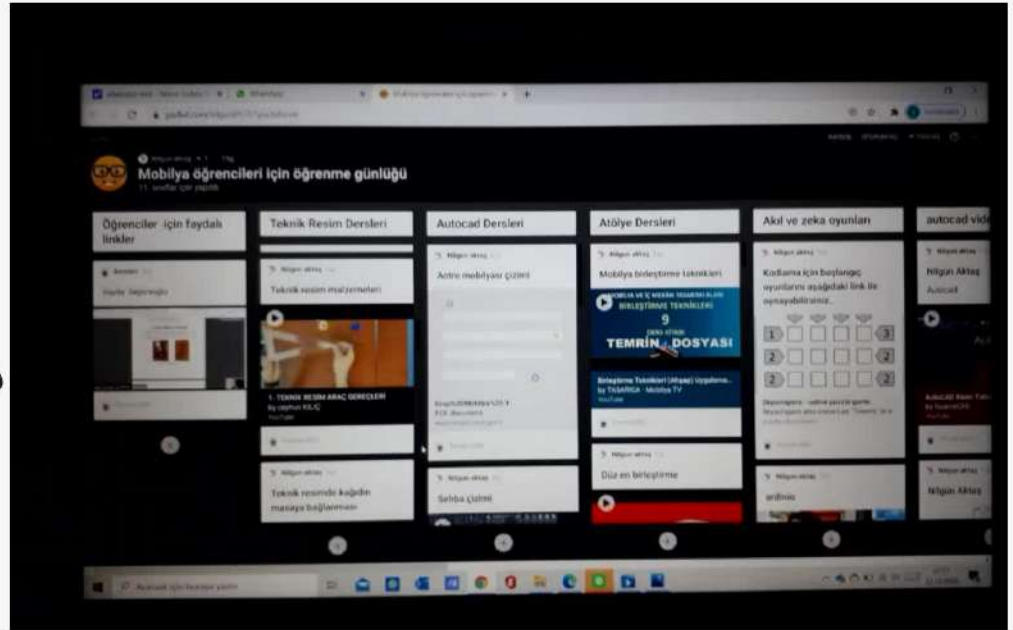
Mobilya öğrencileri için öğrenme günlüğü

Öğrenciler için faydalı linkler

Teknik Resim Dersleri

Teknik resim malzemeleri

1. TEKNIK RESIM ARAÇ GEREÇLERI

Teknik resimde kağıdın masaya bağlanması

Autocad Dersleri

Antre mobilyası çizimi

Sehpa çizimi

Atölye Dersleri

Mobilya birleştirme teknikleri

MOBILYA VE İÇ MEKAN TASARIMI ALANI BİRLEŞTİRME TEKNİKLERİ

9

TEMRİN DOSYASI

Birleştirme Teknikleri (Ahşap) Uygulama...

by TASARIGA · Mobilya TV

Düz en birleştirme

Akıl ve zeka oyunları

Kodlama için başlangıç oyunlarını aşağıdaki link ile oynayabilirsiniz..

ardınıs

autocad vid

Nilgun Aktaş

Autocad

Nilgun Aktaş

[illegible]